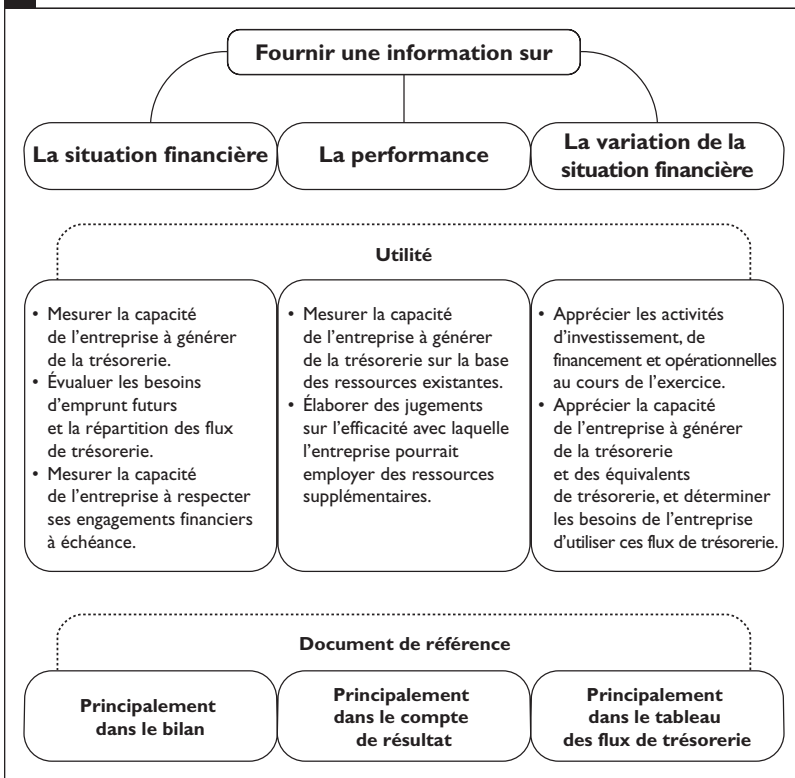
Fournir une information sur

La situation financière

La performance

La variation de la situation financière

Utilité

• Mesurer la capacité de l'entreprise à générer de la trésorerie.
• Évualuer les besoins d'emprunt futurs et la répartition des flux de trésorerie.
• Mesurer la capacité de l'entreprise à respecter ses engagements financiers à échéance.

• Mesurer la capacité de l'entreprise à générer de la trésorerie sur la base des ressources existantes.
• Élaborer des jugements sur l'efficacité avec laquelle l'entreprise pourrait employer des ressources supplémentaires.

• Apprécier les activités d'investissement, de financement et opérationnelles au cours de l'exercice.
• Apprécier la capacité de l'entreprise à générer de la trésorerie et des équivalents de trésorerie, et déterminer les besoins de l'entreprise d'utiliser ces flux de trésorerie.

Document de référence

Principalement dans le bilan

Principalement dans le compte de résultat

Principalement dans le tableau des flux de trésorerie